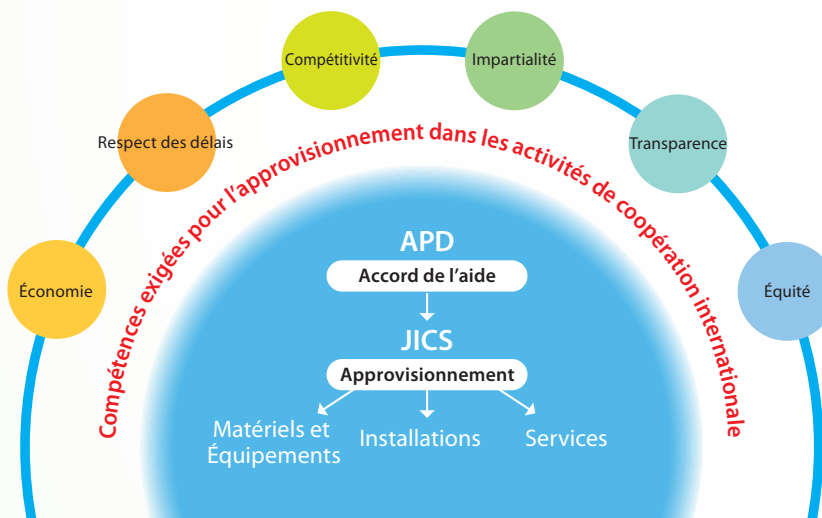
Économie

Respect des délais

Compétitivité

Impartialité

Transparence

Équité

Compétences exigées pour l'approvisionnement dans les activités de coopération internationale

APD

Accord de l'aide

JICS

Approvisionnement

Matériels et Équipements

Installations

Services